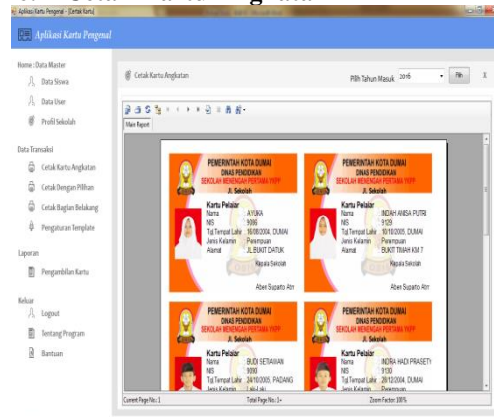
Aplikasi Kartu Pengenal - [Cetak Kartu]

Aplikasi Kartu Pengenal

Home : Data Master
Data Siswa
Data User
Profil Sekolah

Data Transaksi
Cetak Kartu Angkatan
Cetak Dengan Pilihan
Cetak Bagian Belakang
Pengaturan Template

Laporan
Pengambilan Kartu

Keluar
Logout
Tentang Program
Bantuan

Cetak Kartu Angkatan

Pilih Tahun Masuk 2016 Pilih X

Main Report

PEMERINTAH KOTA DUMAI
DINAS PENDIDIKAN
SEKOLAH MENENGAH PERTAMA YKPP
Jl. Sekolah
Kartu Pelajar
Nama AYUKA
NIS 9086
Tgl Tempat Lahir 16/08/2004, DUMAI
Jenis Kelamin Perempuan
Alamat JL BUKIT DATUK
Kepala Sekolah
Aben Supatto Ahr

PEMERINTAH KOTA DUMAI
DINAS PENDIDIKAN
SEKOLAH MENENGAH PERTAMA YKPP
Jl. Sekolah
Kartu Pelajar
Nama INDAH ANISA PUTRI
NIS 9129
Tgl Tempat Lahir 16/10/2005, DUMAI
Jenis Kelamin Perempuan
Alamat BUKIT TIMAH KM 7
Kepala Sekolah
Aben Supatto Ahr

PEMERINTAH KOTA DUMAI
DINAS PENDIDIKAN
SEKOLAH MENENGAH PERTAMA YKPP
Jl. Sekolah
Kartu Pelajar
Nama BUDI SETIAWAN
NIS 9090
Tgl Tempat Lahir 24/10/2005, PADANG
Jenis Kelamin Laki-laki

PEMERINTAH KOTA DUMAI
DINAS PENDIDIKAN
SEKOLAH MENENGAH PERTAMA YKPP
Jl. Sekolah
Kartu Pelajar
Nama INDRA HADI PRASETY
NIS 9130
Tgl Tempat Lahir 20/12/2004, DUMAI
Jenis Kelamin Laki-laki

Current Page No.: 1 Total Page No.: 1+ Zoom Factor: 100%